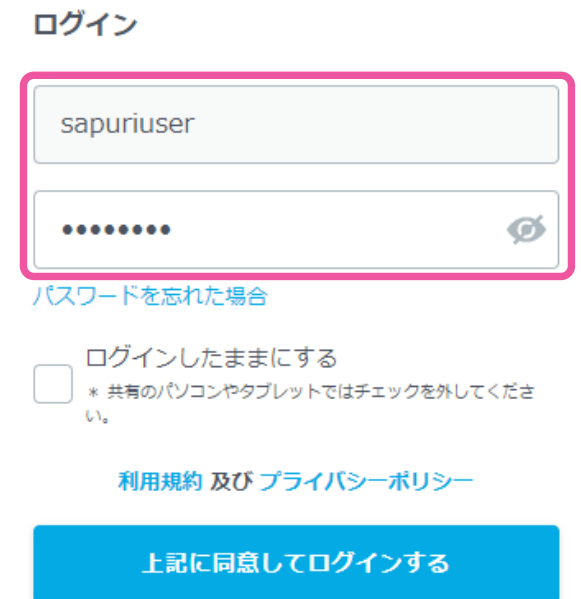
ログイン

sapuriuser

•••••••••

パスワードを忘れた場合

ログインしたままにする

＊ 共有のパソコンやタブレットではチェックを外してください。

利用規約 及び プライバシーポリシー

上記に同意してログインする